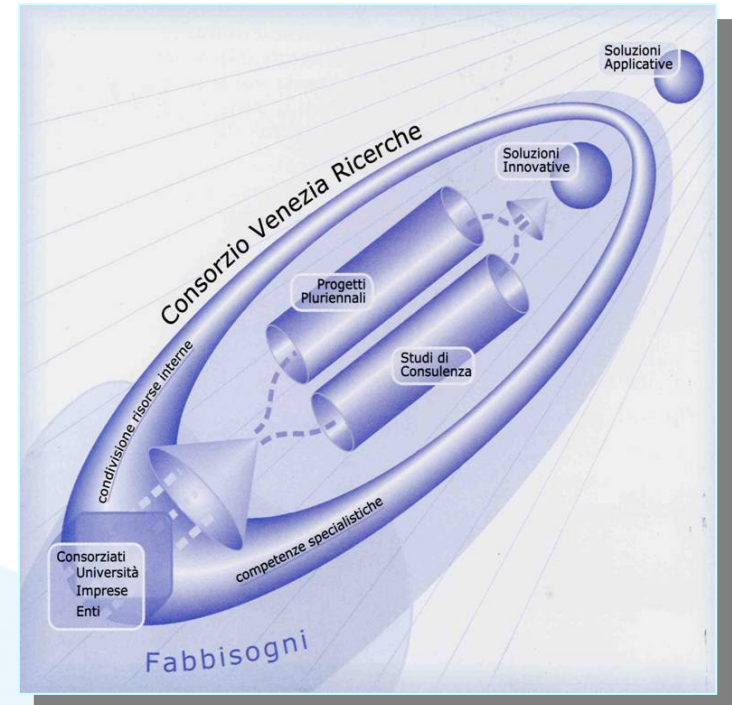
Soluzioni Applicative

Consorzio Venezia Ricerche

Soluzioni Innovative

Progetti Pluriennali

Studi di Consulenza

condivisione risorse interne

competenze specialistiche

Consorziati
Università
Imprese
Enti

Fabbisogni